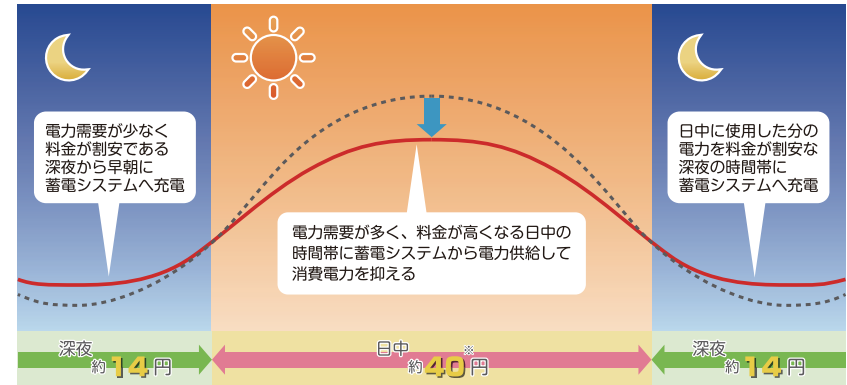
電力需要が少なく料金が割安である深夜から早朝に蓄電システムへ充電

電力需要が多く、料金が高くなる日中の時間帯に蓄電システムから電力供給して消費電力を抑える

日中に使用した分の電力を料金が割安な深夜の時間帯に蓄電システムへ充電

深夜
約14円

日中
約40円※

深夜
約14円